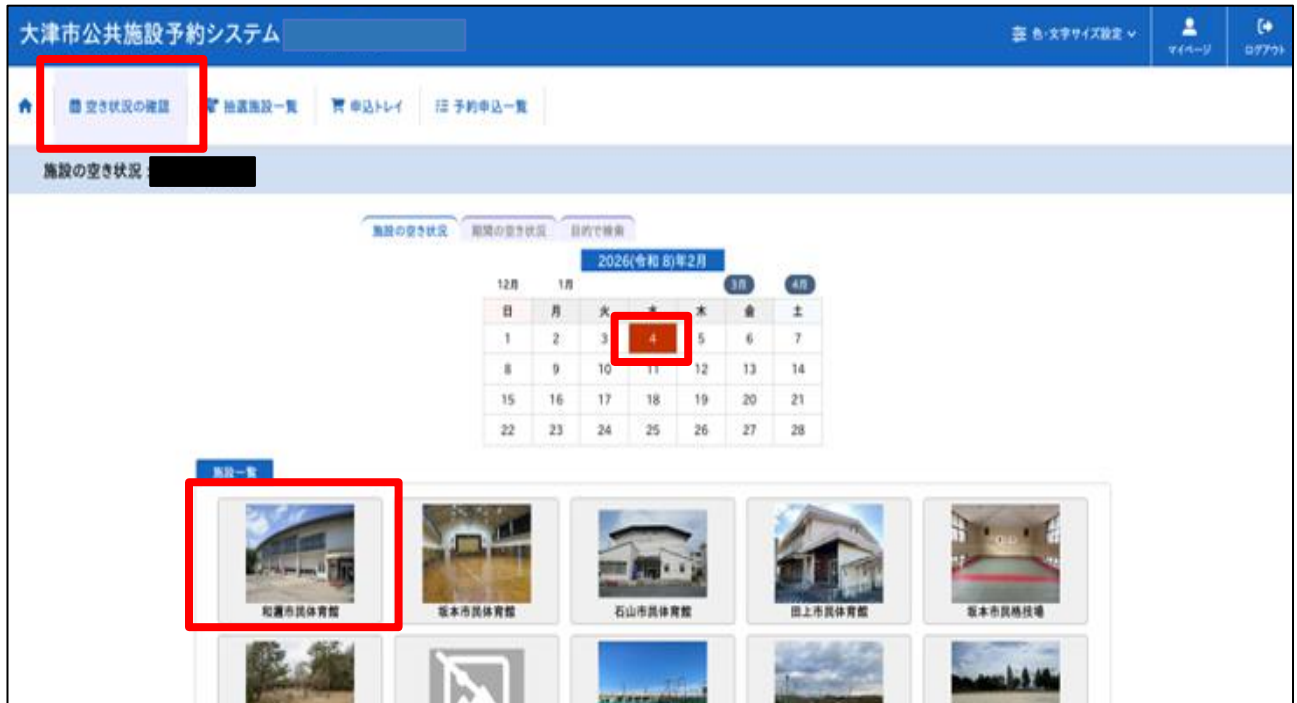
大津市公共施設予約システム

色・文字サイズ設定

マイページ

ログアウト

空き状況の確認　抽選施設一覧　申込トレイ　予約申込一覧

施設の空き状況：

施設の空き状況　期間の空き状況　目的で検索

2026(令和 8)年2月

12月　1月　3月　4月

| 日 | 月 | 火 | 水 | 木 | 金 | 土 |
|---|---|---|---|---|---|---|
| 1 | 2 | 3 | 4 | 5 | 6 | 7 |
| 8 | 9 | 10 | 11 | 12 | 13 | 14 |
| 15 | 16 | 17 | 18 | 19 | 20 | 21 |
| 22 | 23 | 24 | 25 | 26 | 27 | 28 |

施設一覧

和邇市民体育館　坂本市民体育館　石山市民体育館　田上市民体育館　坂本市民格技場